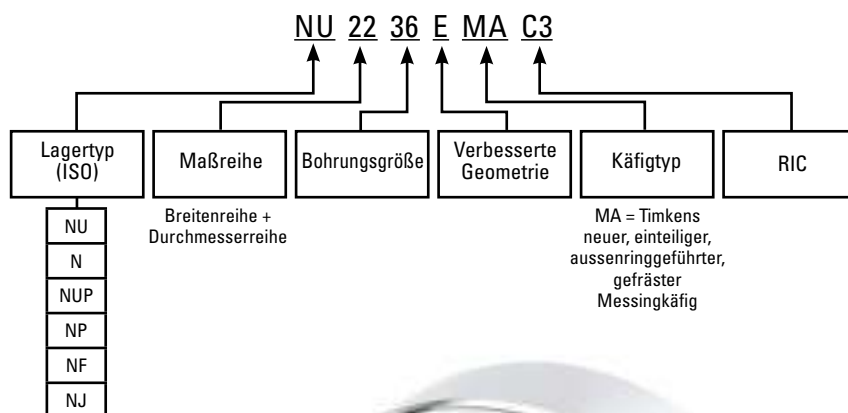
NU 22 36 E MA C3

Lagertyp (ISO)

Maßreihe

Bohrungsgröße

Verbesserte Geometrie

Käfigtyp

RIC

Breitenreihe + Durchmesserreihe

MA = Timkens neuer, einteiliger, aussenringgeführter, gefräster Messingkäfig

NU
N
NUP
NP
NF
NJ